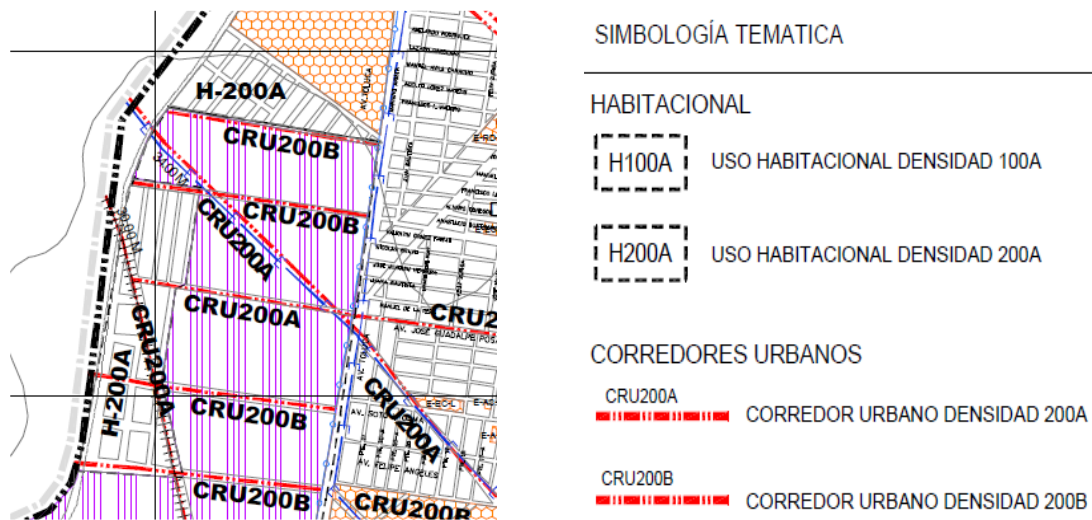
H-200A
CRU200B
CRU200B
CRU200A
CRU200A
CRU200A
H-200A
CRU200B
CRU200A
CRU200B
CRU200B
CRU2
AV. JOSE GUADALUPE POSADA
AV. FELIPE ANGELES

SIMBOLOGÍA TEMATICA

HABITACIONAL

H100A USO HABITACIONAL DENSIDAD 100A

H200A USO HABITACIONAL DENSIDAD 200A

CORREDORES URBANOS

CRU200A
CORREDOR URBANO DENSIDAD 200A

CRU200B
CORREDOR URBANO DENSIDAD 200B